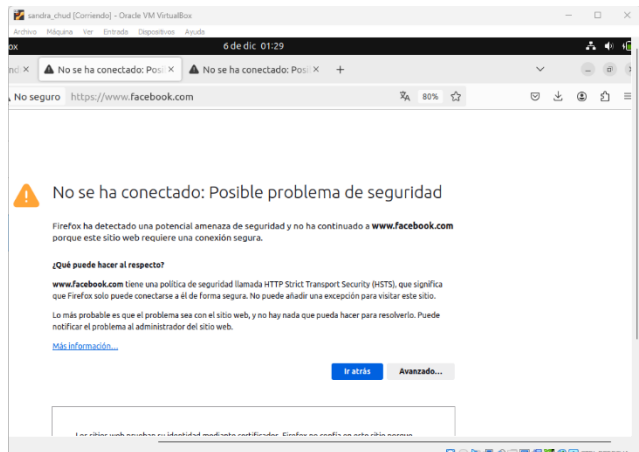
sandra_chud [Corriendo] - Oracle VM VirtualBox

Archivo Máquina Ver Entrada Dispositivos Ayuda

ox 6 de dic 01:29

nd ✕ No se ha conectado: Posi ✕ No se ha conectado: Posi ✕ +

No seguro https://www.facebook.com 80%

No se ha conectado: Posible problema de seguridad

Firefox ha detectado una potencial amenaza de seguridad y no ha continuado a www.facebook.com porque este sitio web requiere una conexión segura.

¿Qué puede hacer al respecto?

www.facebook.com tiene una política de seguridad llamada HTTP Strict Transport Security (HSTS), que significa que Firefox solo puede conectarse a él de forma segura. No puede añadir una excepción para visitar este sitio.

Lo más probable es que el problema sea con el sitio web, y no hay nada que pueda hacer para resolverlo. Puede notificar el problema al administrador del sitio web.

Más información…

Ir atrás Avanzado…

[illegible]